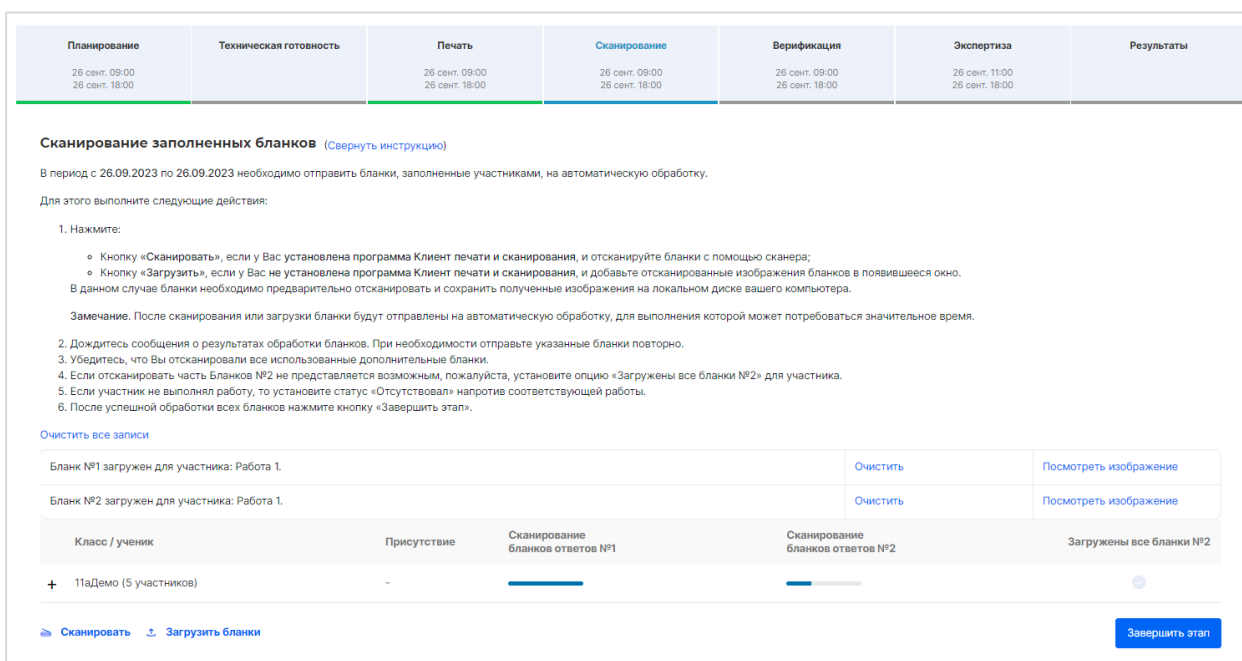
Планирование
26 сент. 09:00
26 сент. 18:00

Техническая готовность

Печать
26 сент. 09:00
26 сент. 18:00

Сканирование
26 сент. 09:00
26 сент. 18:00

Верификация
26 сент. 09:00
26 сент. 18:00

Экспертиза
26 сент. 11:00
26 сент. 18:00

Результаты

Сканирование заполненных бланков (Свернуть инструкцию)

В период с 26.09.2023 по 26.09.2023 необходимо отправить бланки, заполненные участниками, на автоматическую обработку.

Для этого выполните следующие действия:

1. Нажмите:
- Кнопку «Сканировать», если у Вас установлена программа Клиент печати и сканирования, и отсканируйте бланки с помощью сканера;
- Кнопку «Загрузить», если у Вас не установлена программа Клиент печати и сканирования, и добавьте отсканированные изображения бланков в появившееся окно.

В данном случае бланки необходимо предварительно отсканировать и сохранить полученные изображения на локальном диске вашего компьютера.

Замечание. После сканирования или загрузки бланки будут отправлены на автоматическую обработку, для выполнения которой может потребоваться значительное время.

2. Дождитесь сообщения о результатах обработки бланков. При необходимости отправьте указанные бланки повторно.
3. Убедитесь, что Вы отсканировали все использованные дополнительные бланки.
4. Если отсканировать часть Бланков №2 не представляется возможным, пожалуйста, установите опцию «Загружены все бланки №2» для участника.
5. Если участник не выполнял работу, то установите статус «Отсутствовал» напротив соответствующей работы.
6. После успешной обработки всех бланков нажмите кнопку «Завершить этап».

Очистить все записи

| Бланк №1 загружен для участника: Работа 1. | Очистить | Посмотреть изображение |
|---|---|---|
| Бланк №2 загружен для участника: Работа 1. | Очистить | Посмотреть изображение |

| Класс / ученик | Присутствие | Сканирование бланков ответов №1 | Сканирование бланков ответов №2 | Загружены все бланки №2 |
|---|---|---|---|---|
| + 11аДемо (5 участников) | - | | | |

Сканировать Загрузить бланки

Завершить этап